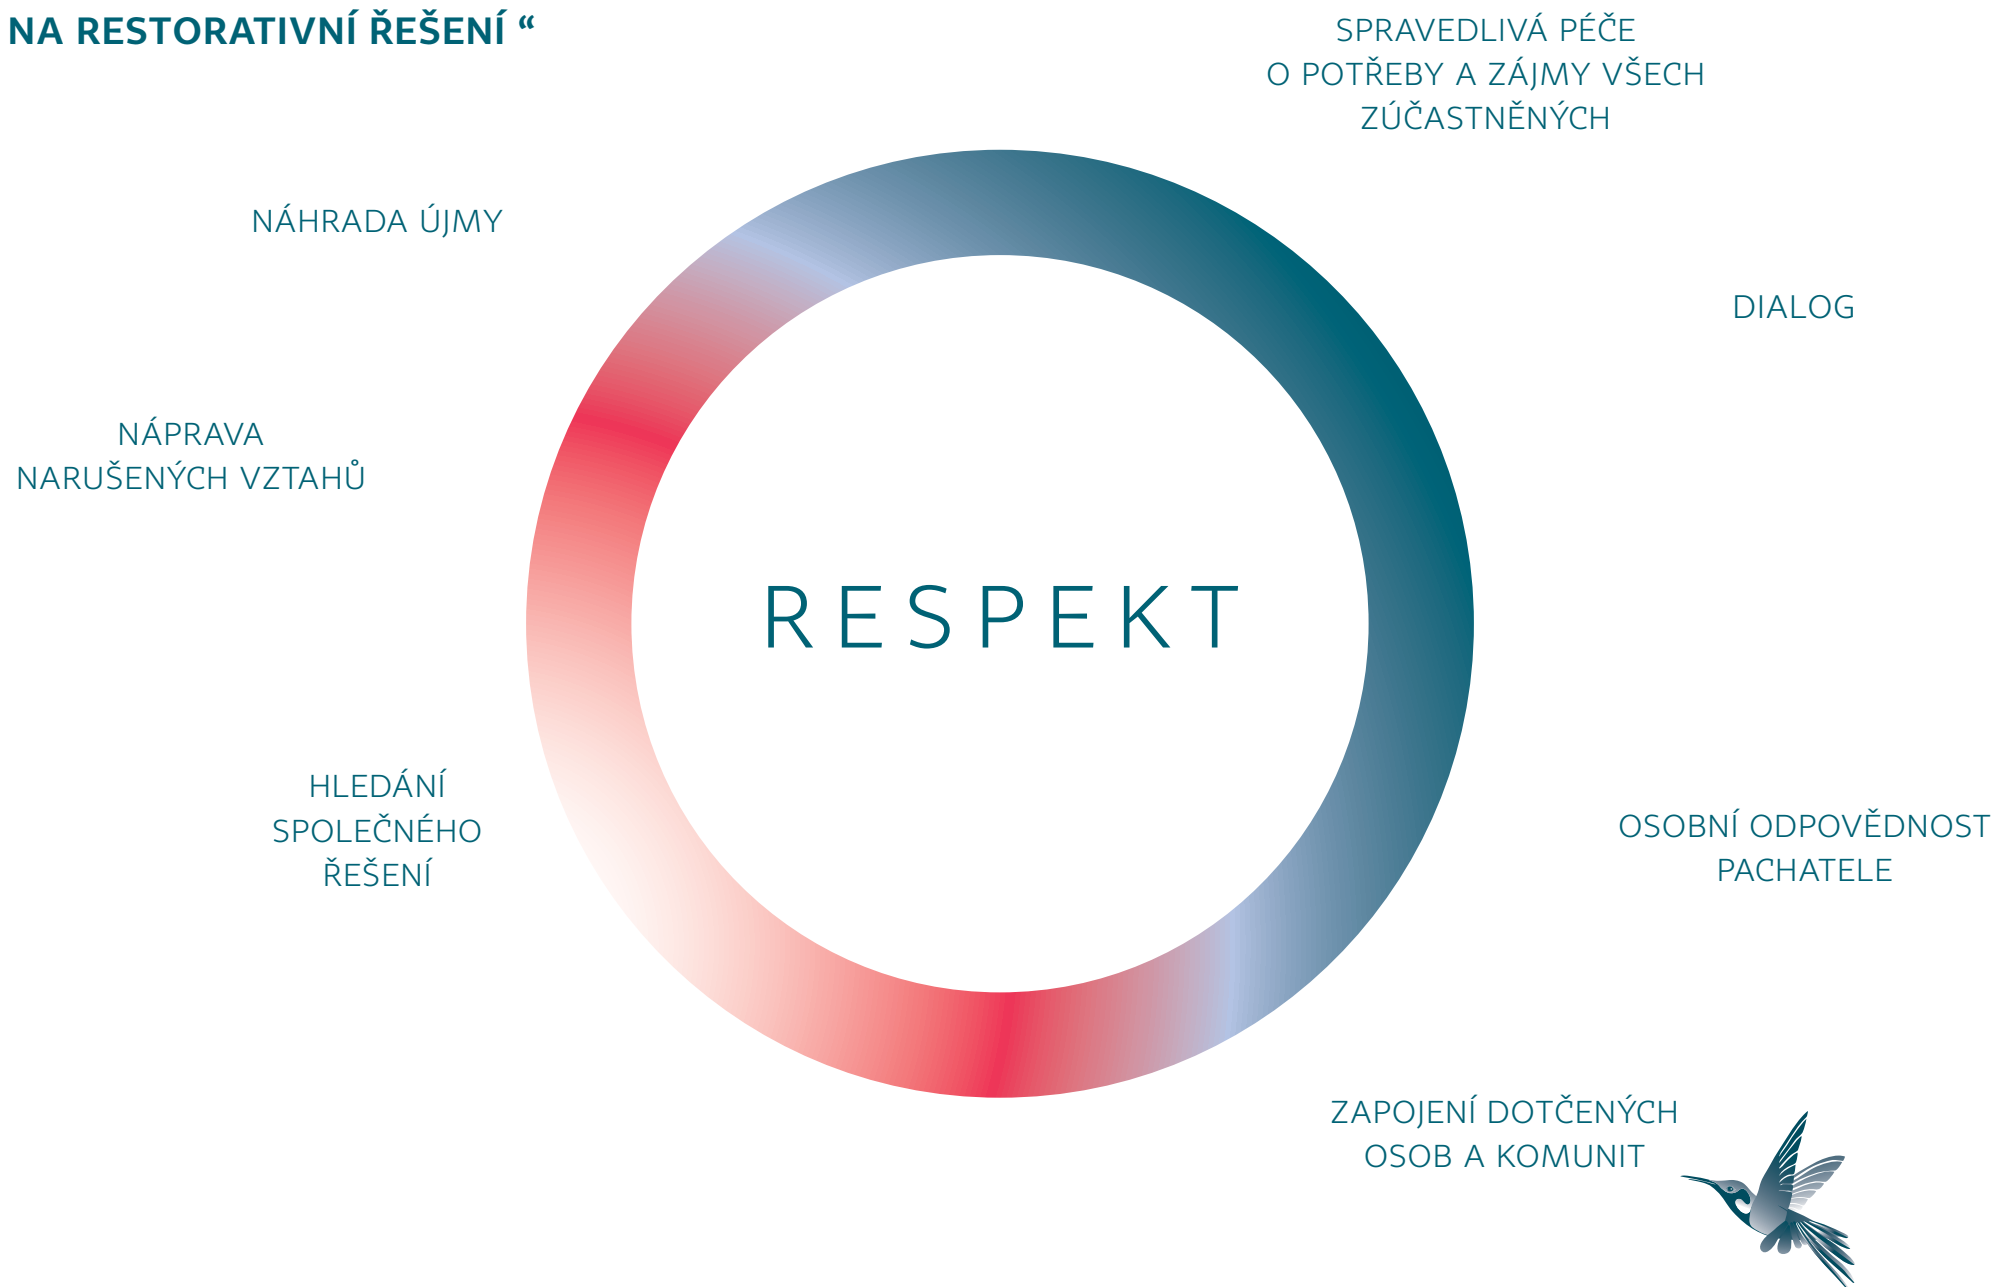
NA RESTORATIVNÍ ŘEŠENÍ “

SPRAVEDLIVÁ PÉČE O POTŘEBY A ZÁJMY VŠECH ZÚČASTNĚNÝCH

NÁHRADA ÚJMY

DIALOG

NÁPRAVA NARUŠENÝCH VZTAHŮ

RESPEKT

HLEDÁNÍ SPOLEČNÉHO ŘEŠENÍ

OSOBNÍ ODPOVĚDNOST PACHATELE

ZAPOJENÍ DOTČENÝCH OSOB A KOMUNIT